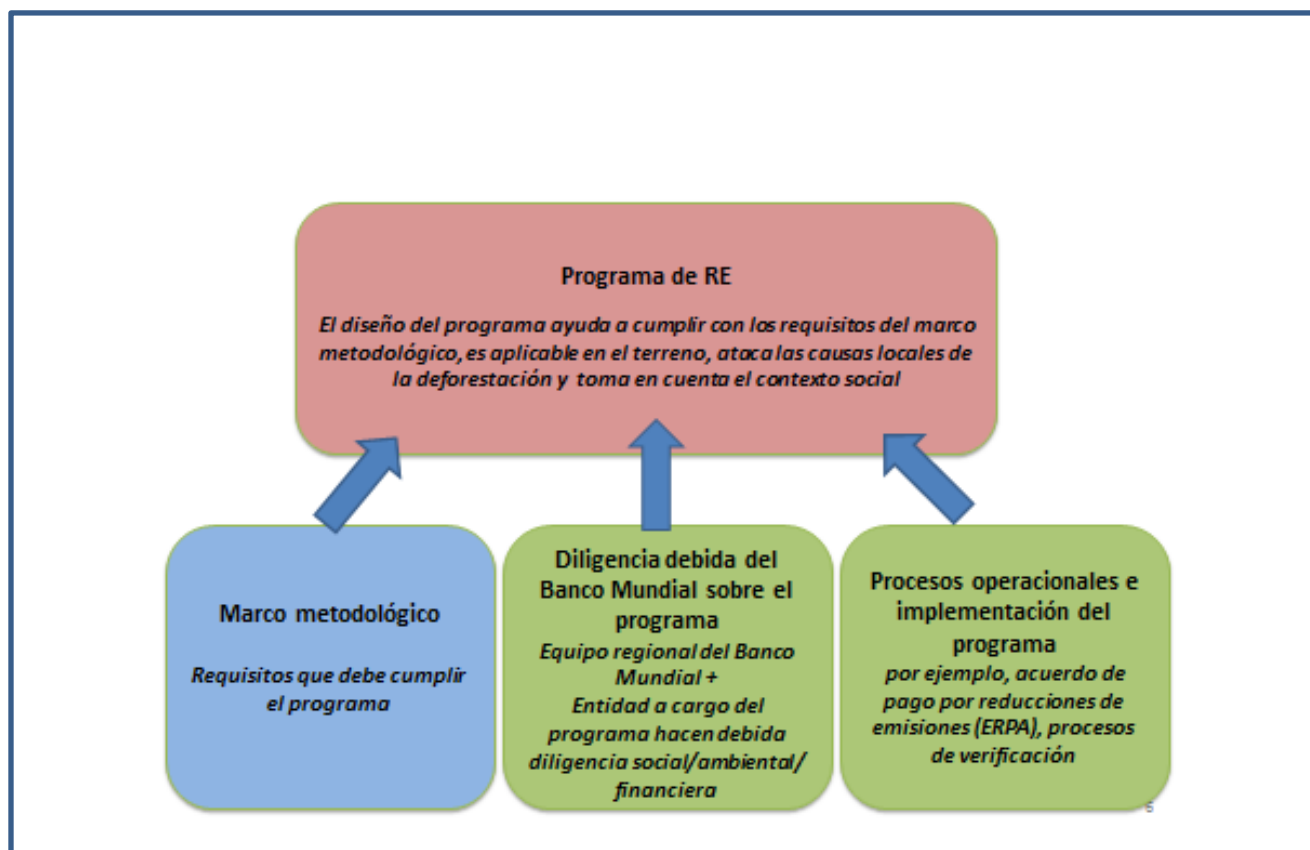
Programa de RE

El diseño del programa ayuda a cumplir con los requisitos del marco metodológico, es aplicable en el terreno, ataca las causas locales de la deforestación y toma en cuenta el contexto social

Marco metodológico

Requisitos que debe cumplir el programa

Diligencia debida del Banco Mundial sobre el programa

Equipo regional del Banco Mundial + Entidad a cargo del programa hacen debida diligencia social/ambiental/ financiera

Procesos operacionales e implementación del programa

por ejemplo, acuerdo de pago por reducciones de emisiones (ERPA), procesos de verificación

5